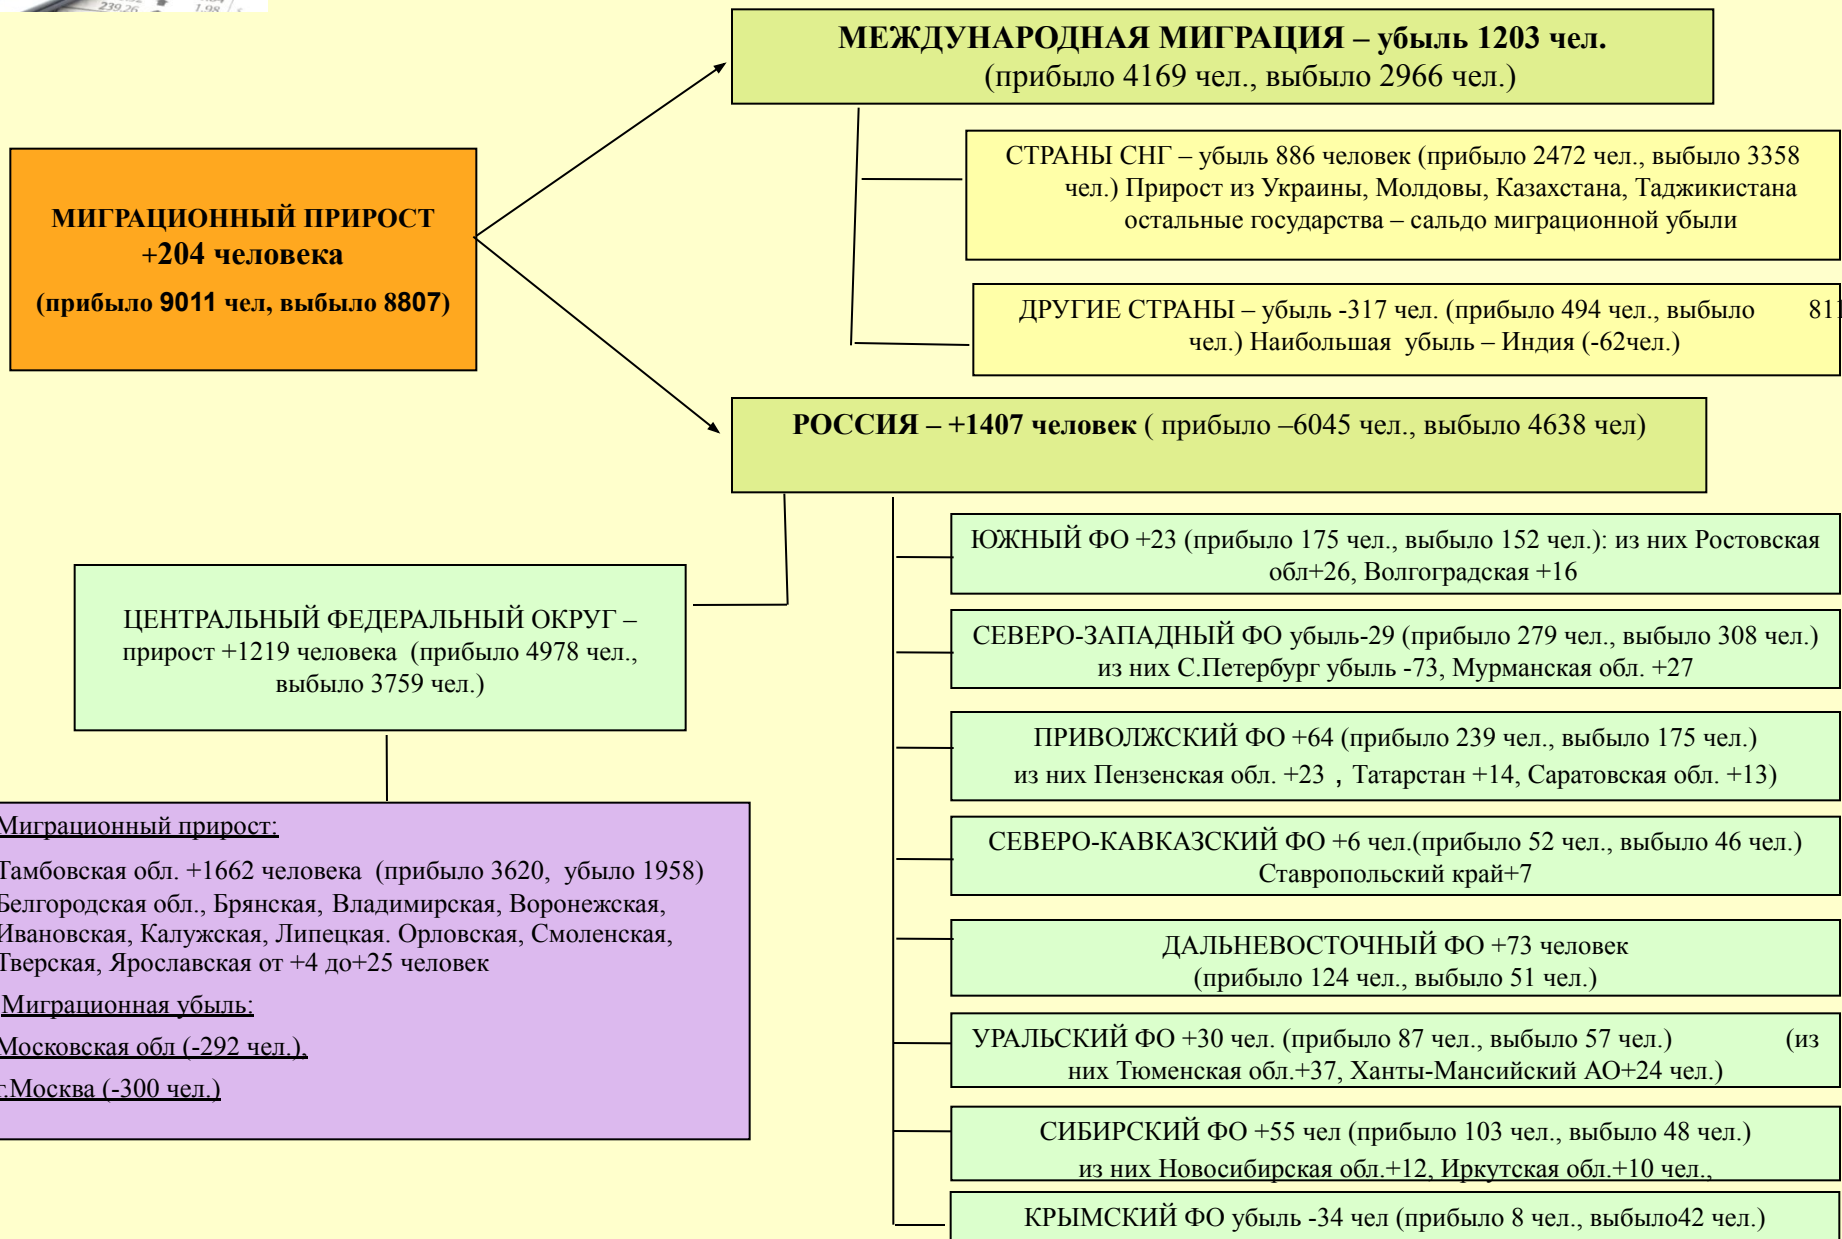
239.26 1.98

МЕЖДУНАРОДНАЯ МИГРАЦИЯ – убыль 1203 чел.
(прибыло 4169 чел., выбыло 2966 чел.)

СТРАНЫ СНГ – убыль 886 человек (прибыло 2472 чел., выбыло 3358 чел.) Прирост из Украины, Молдовы, Казахстана, Таджикистана остальные государства – сальдо миграционной убыли

ДРУГИЕ СТРАНЫ – убыль -317 чел. (прибыло 494 чел., выбыло 81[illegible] чел.) Наибольшая убыль – Индия (-62чел.)

МИГРАЦИОННЫЙ ПРИРОСТ
+204 человека
(прибыло 9011 чел, выбыло 8807)

РОССИЯ – +1407 человек ( прибыло –6045 чел., выбыло 4638 чел)

ЦЕНТРАЛЬНЫЙ ФЕДЕРАЛЬНЫЙ ОКРУГ – прирост +1219 человека (прибыло 4978 чел., выбыло 3759 чел.)

Миграционный прирост:
Тамбовская обл. +1662 человека (прибыло 3620, убыло 1958)
Белгородская обл., Брянская, Владимирская, Воронежская, Ивановская, Калужская, Липецкая. Орловская, Смоленская, Тверская, Ярославская от +4 до+25 человек
Миграционная убыль:
Московская обл (-292 чел.),
г.Москва (-300 чел.)

ЮЖНЫЙ ФО +23 (прибыло 175 чел., выбыло 152 чел.): из них Ростовская обл+26, Волгоградская +16

СЕВЕРО-ЗАПАДНЫЙ ФО убыль-29 (прибыло 279 чел., выбыло 308 чел.) из них С.Петербург убыль -73, Мурманская обл. +27

ПРИВОЛЖСКИЙ ФО +64 (прибыло 239 чел., выбыло 175 чел.) из них Пензенская обл. +23 , Татарстан +14, Саратовская обл. +13)

СЕВЕРО-КАВКАЗСКИЙ ФО +6 чел.(прибыло 52 чел., выбыло 46 чел.) Ставропольский край+7

ДАЛЬНЕВОСТОЧНЫЙ ФО +73 человек
(прибыло 124 чел., выбыло 51 чел.)

УРАЛЬСКИЙ ФО +30 чел. (прибыло 87 чел., выбыло 57 чел.) (из них Тюменская обл.+37, Ханты-Мансийский АО+24 чел.)

СИБИРСКИЙ ФО +55 чел (прибыло 103 чел., выбыло 48 чел.) из них Новосибирская обл.+12, Иркутская обл.+10 чел.,

КРЫМСКИЙ ФО убыль -34 чел (прибыло 8 чел., выбыло42 чел.)